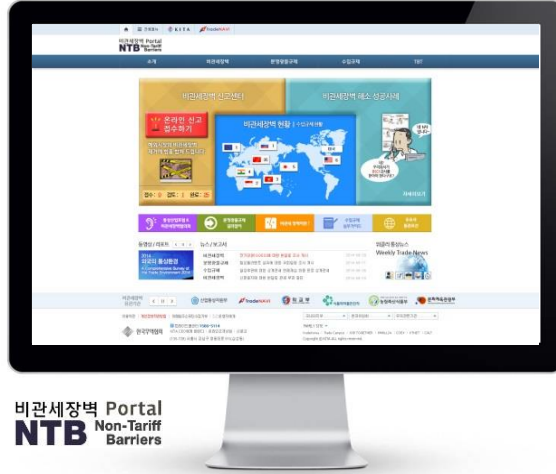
KITA TradeNAVI

비관세장벽 Portal
NTB Non-Tariff Barriers

소개 비관세장벽 분쟁발생규제 수입규제 TBT

비관세장벽 신고센터

온라인 신고 접수하기

비관세장벽 현황

비관세장벽 해소 성공사례

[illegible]

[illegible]

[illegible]

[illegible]

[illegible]

동영상/리포트

뉴스/보고서

비관세장벽 분쟁발생규제 수입규제 TBT

Weekly Trade News

산업통상자원부 TradeNAVI 외교부 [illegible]

한국무역협회

Copyright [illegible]

비관세장벽 Portal
NTB Non-Tariff Barriers